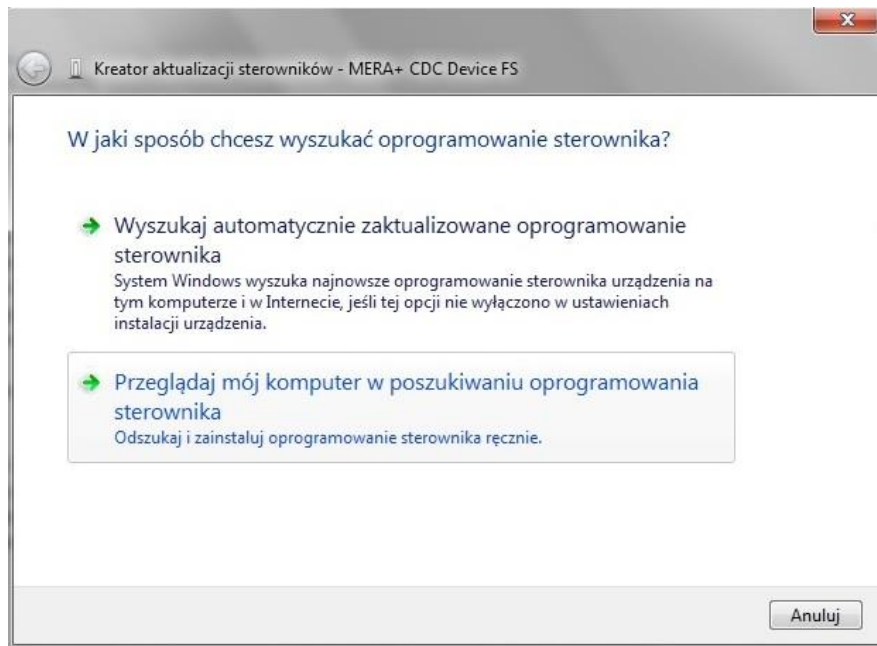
Kreator aktualizacji sterowników - MERA+ CDC Device FS

W jaki sposób chcesz wyszukać oprogramowanie sterownika?

Wyszukaj automatycznie zaktualizowane oprogramowanie sterownika
System Windows wyszuka najnowsze oprogramowanie sterownika urządzenia na tym komputerze i w Internecie, jeśli tej opcji nie wyłączono w ustawieniach instalacji urządzenia.

Przeglądaj mój komputer w poszukiwaniu oprogramowania sterownika
Odszukaj i zainstaluj oprogramowanie sterownika ręcznie.

Anuluj